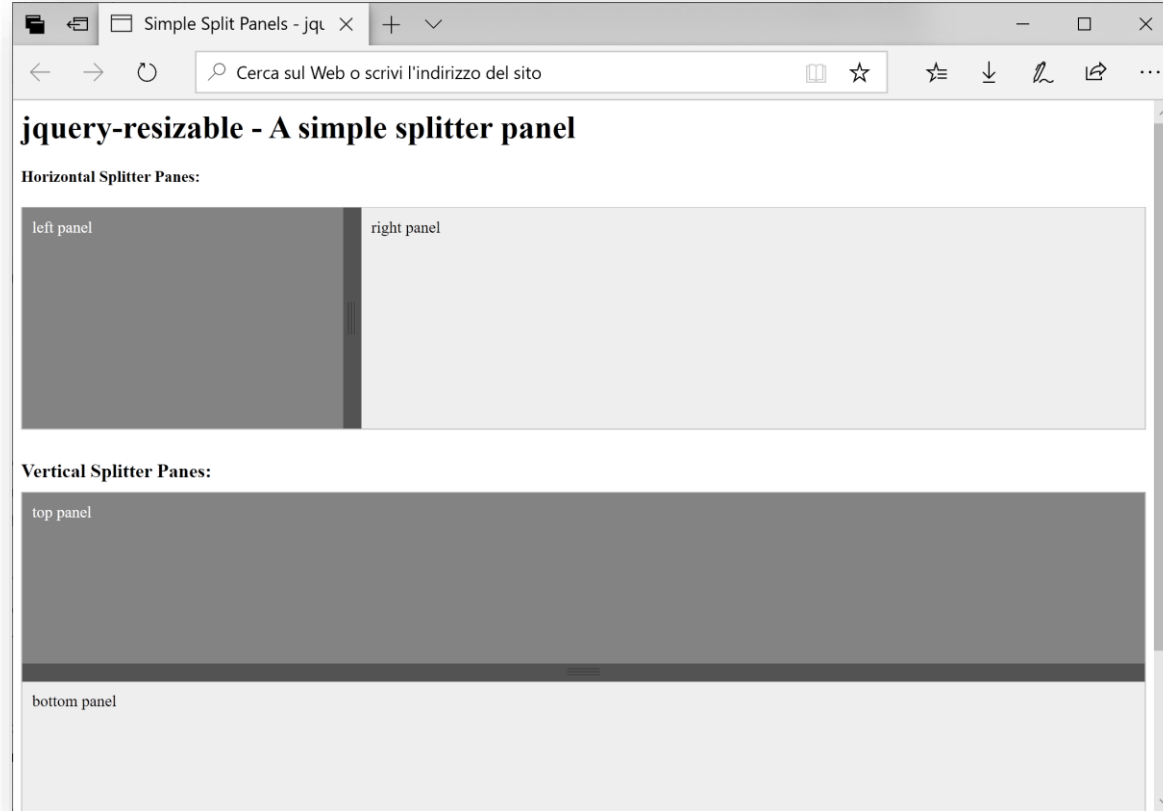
Simple Split Panels - jqu

Cerca sul Web o scrivi l'indirizzo del sito

# jquery-resizable - A simple splitter panel

**Horizontal Splitter Panes:**

left panel

right panel

**Vertical Splitter Panes:**

top panel

bottom panel